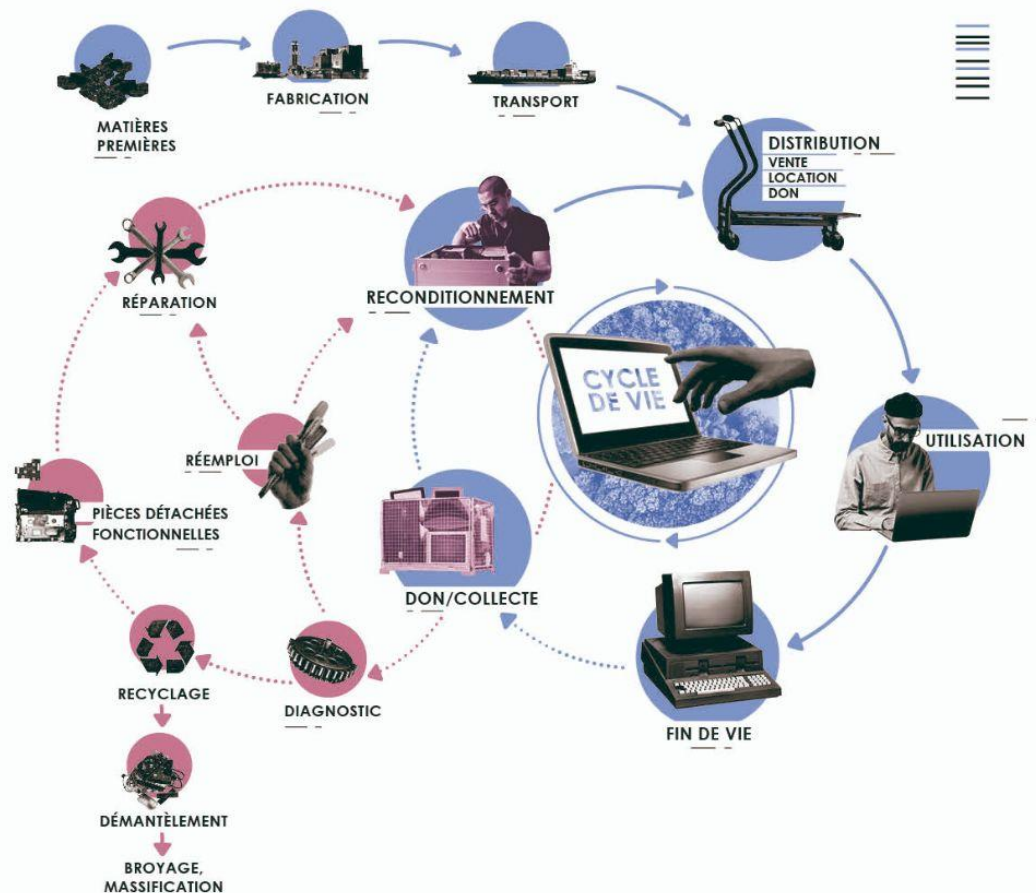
MATIÈRES PREMIÈRES

FABRICATION

TRANSPORT

DISTRIBUTION
VENTE
LOCATION
DON

RÉPARATION

RECONDITIONNEMENT

CYCLE DE VIE

UTILISATION

RÉEMPLOI

PIÈCES DÉTACHÉES FONCTIONNELLES

DON/COLLECTE

RECYCLAGE

DIAGNOSTIC

FIN DE VIE

DÉMANTÈLEMENT

BROYAGE, MASSIFICATION